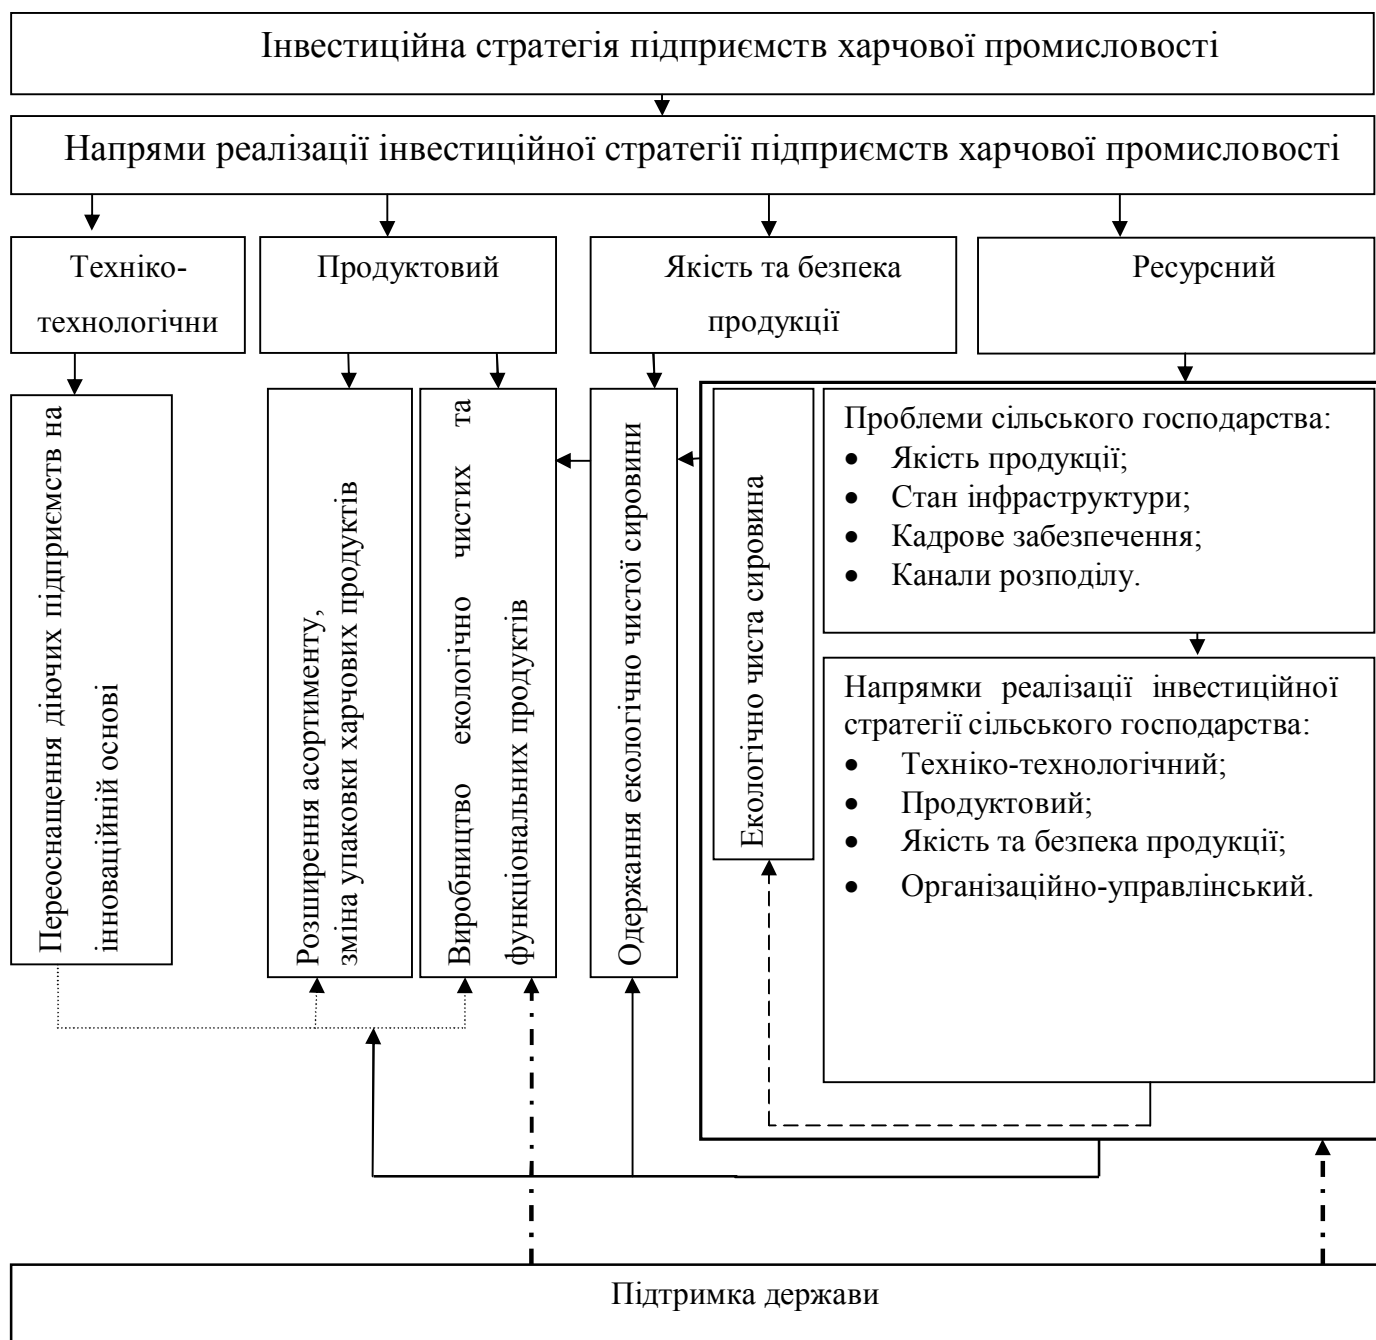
Інвестиційна стратегія підприємств харчової промисловості

Напрями реалізації інвестиційної стратегії підприємств харчової промисловості

Техніко-технологічни

Продуктовий

Якість та безпека продукції

Ресурсний

Переоснащення діючих підприємств на інноваційній основі

Розширення асортименту, зміна упаковки харчових продуктів

Виробництво екологічно чистих та функціональних продуктів

Одержання екологічно чистої сировини

Екологічно чиста сировина

Проблеми сільського господарства:
- Якість продукції;
- Стан інфраструктури;
- Кадрове забезпечення;
- Канали розподілу.

Напрямки реалізації інвестиційної стратегії сільського господарства:
- Техніко-технологічний;
- Продуктовий;
- Якість та безпека продукції;
- Організаційно-управлінський.

Підтримка держави